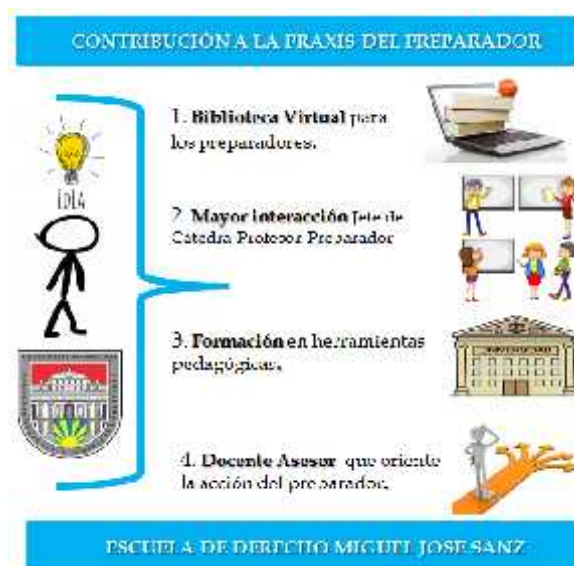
CONTRIBUCION A LA PRAXIS DEL PREPARADOR

IDEA

1. Biblioteca Virtual para los preparadores.

2. Mayor interacción Jefe de Cátedra Profesor Preparador

3. Formación en herramientas pedagógicas.

4. Docente Asesor que oriente la acción del preparador.

ESCUELA DE DERECHO MIGUEL JOSE SANZ